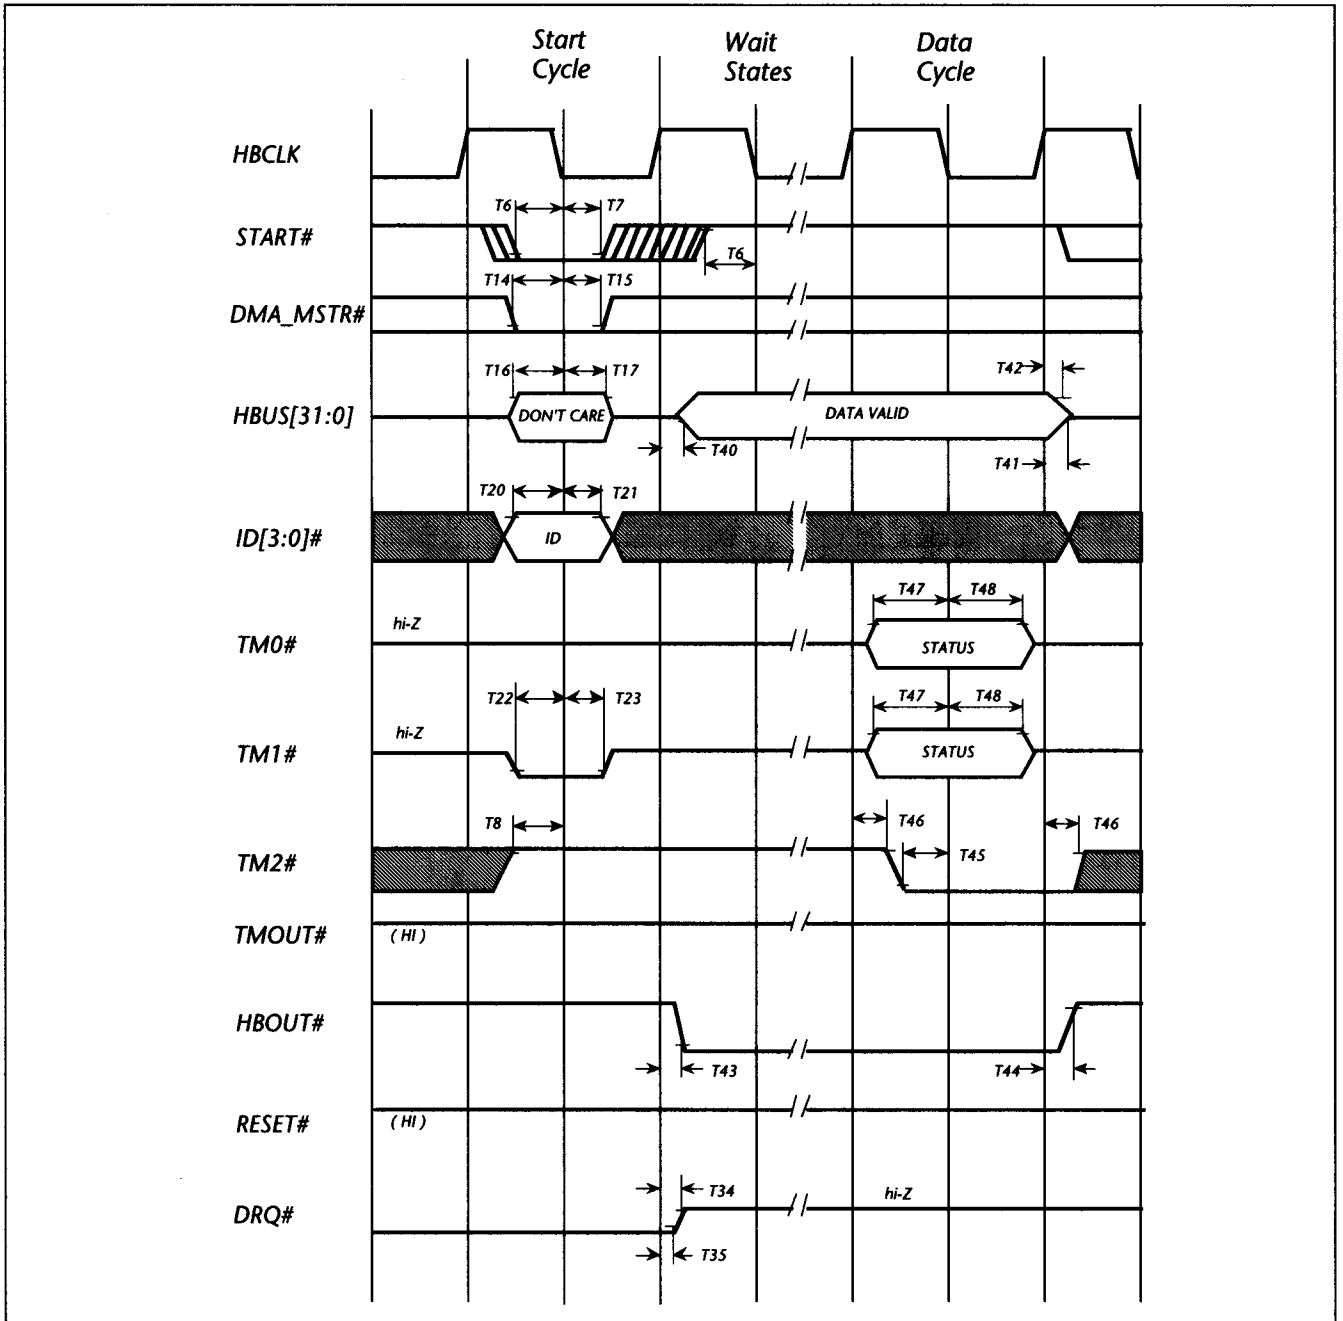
Start Cycle

Wait States

Data Cycle

HBCLK

START#

T6

T7

T6

DMA_MSTR#

T14

T15

HBUS[31:0]

T16

T17

T42

DON'T CARE

DATA VALID

T40

T41

ID[3:0]#

T20

T21

ID

TM0#

hi-Z

T47

T48

STATUS

TM1#

hi-Z

T22

T23

T47

T48

STATUS

TM2#

T8

T46

T45

T46

TMOUT#

(HI)

HBOUT#

T43

T44

RESET#

(HI)

DRQ#

T34

hi-Z

T35